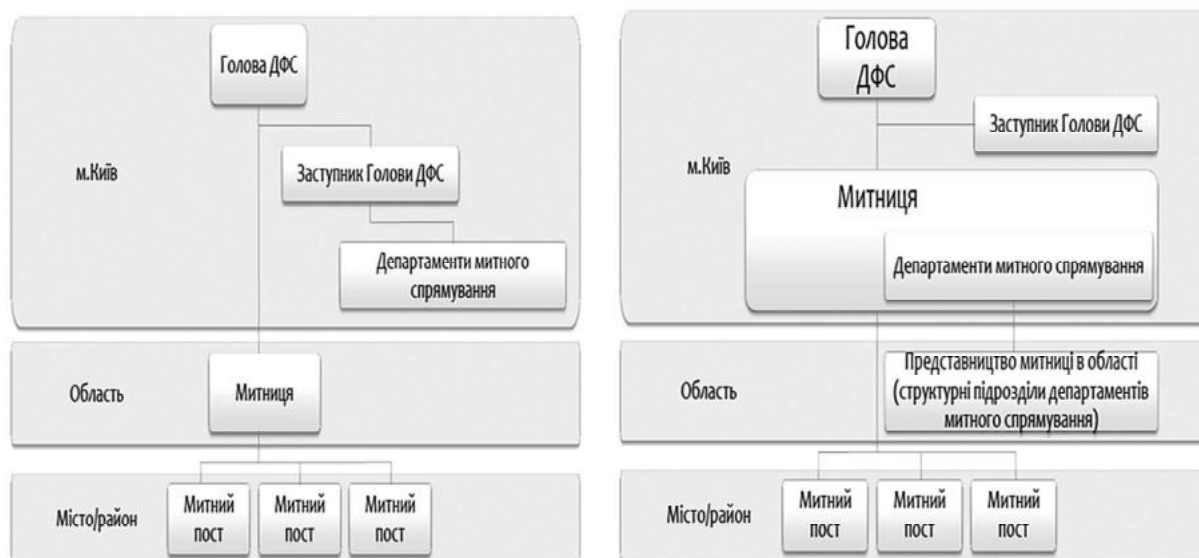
Голова ДФС

м.Київ

Заступник Голови ДФС

Департаменти митного спрямування

Область

Митниця

Місто/район

Митний пост

Митний пост

Митний пост

Голова ДФС

Заступник Голови ДФС

м.Київ

Митниця

Департаменти митного спрямування

Область

Представництво митниці в області (структурні підрозділи департаментів митного спрямування)

Місто/район

Митний пост

Митний пост

Митний пост